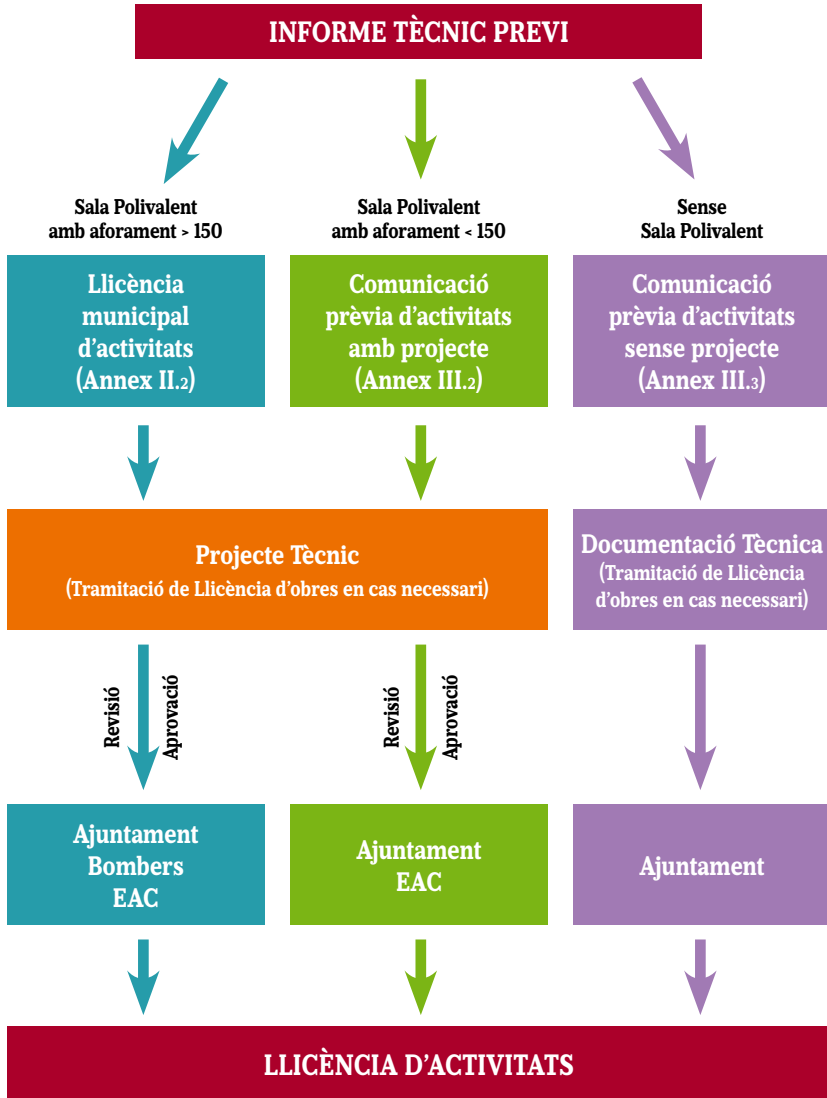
INFORME TÈCNIC PREVI

Sala Polivalent amb aforament > 150

Sala Polivalent amb aforament < 150

Sense Sala Polivalent

Llicència municipal d'activitats (Annex II.2)

Comunicació prèvia d'activitats amb projecte (Annex III.2)

Comunicació prèvia d'activitats sense projecte (Annex III.3)

Projecte Tècnic
(Tramitació de Llicència d'obres en cas necessari)

Documentació Tècnica
(Tramitació de Llicència d'obres en cas necessari)

Revisió
Aprovació

Revisió
Aprovació

Ajuntament
Bombers
EAC

Ajuntament
EAC

Ajuntament

LLICÈNCIA D'ACTIVITATS